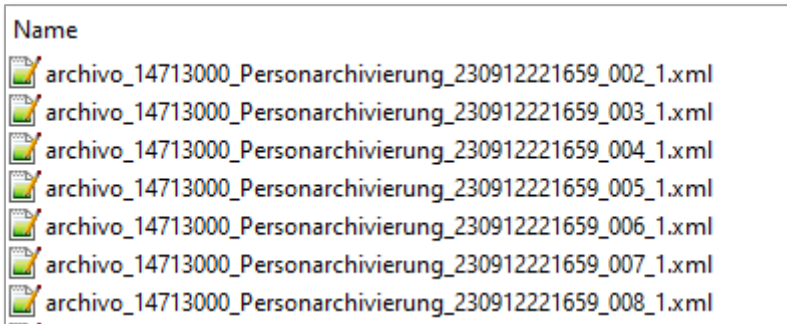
Name
archivo_14713000_Personarchivierung_230912221659_002_1.xml
archivo_14713000_Personarchivierung_230912221659_003_1.xml
archivo_14713000_Personarchivierung_230912221659_004_1.xml
archivo_14713000_Personarchivierung_230912221659_005_1.xml
archivo_14713000_Personarchivierung_230912221659_006_1.xml
archivo_14713000_Personarchivierung_230912221659_007_1.xml
archivo_14713000_Personarchivierung_230912221659_008_1.xml